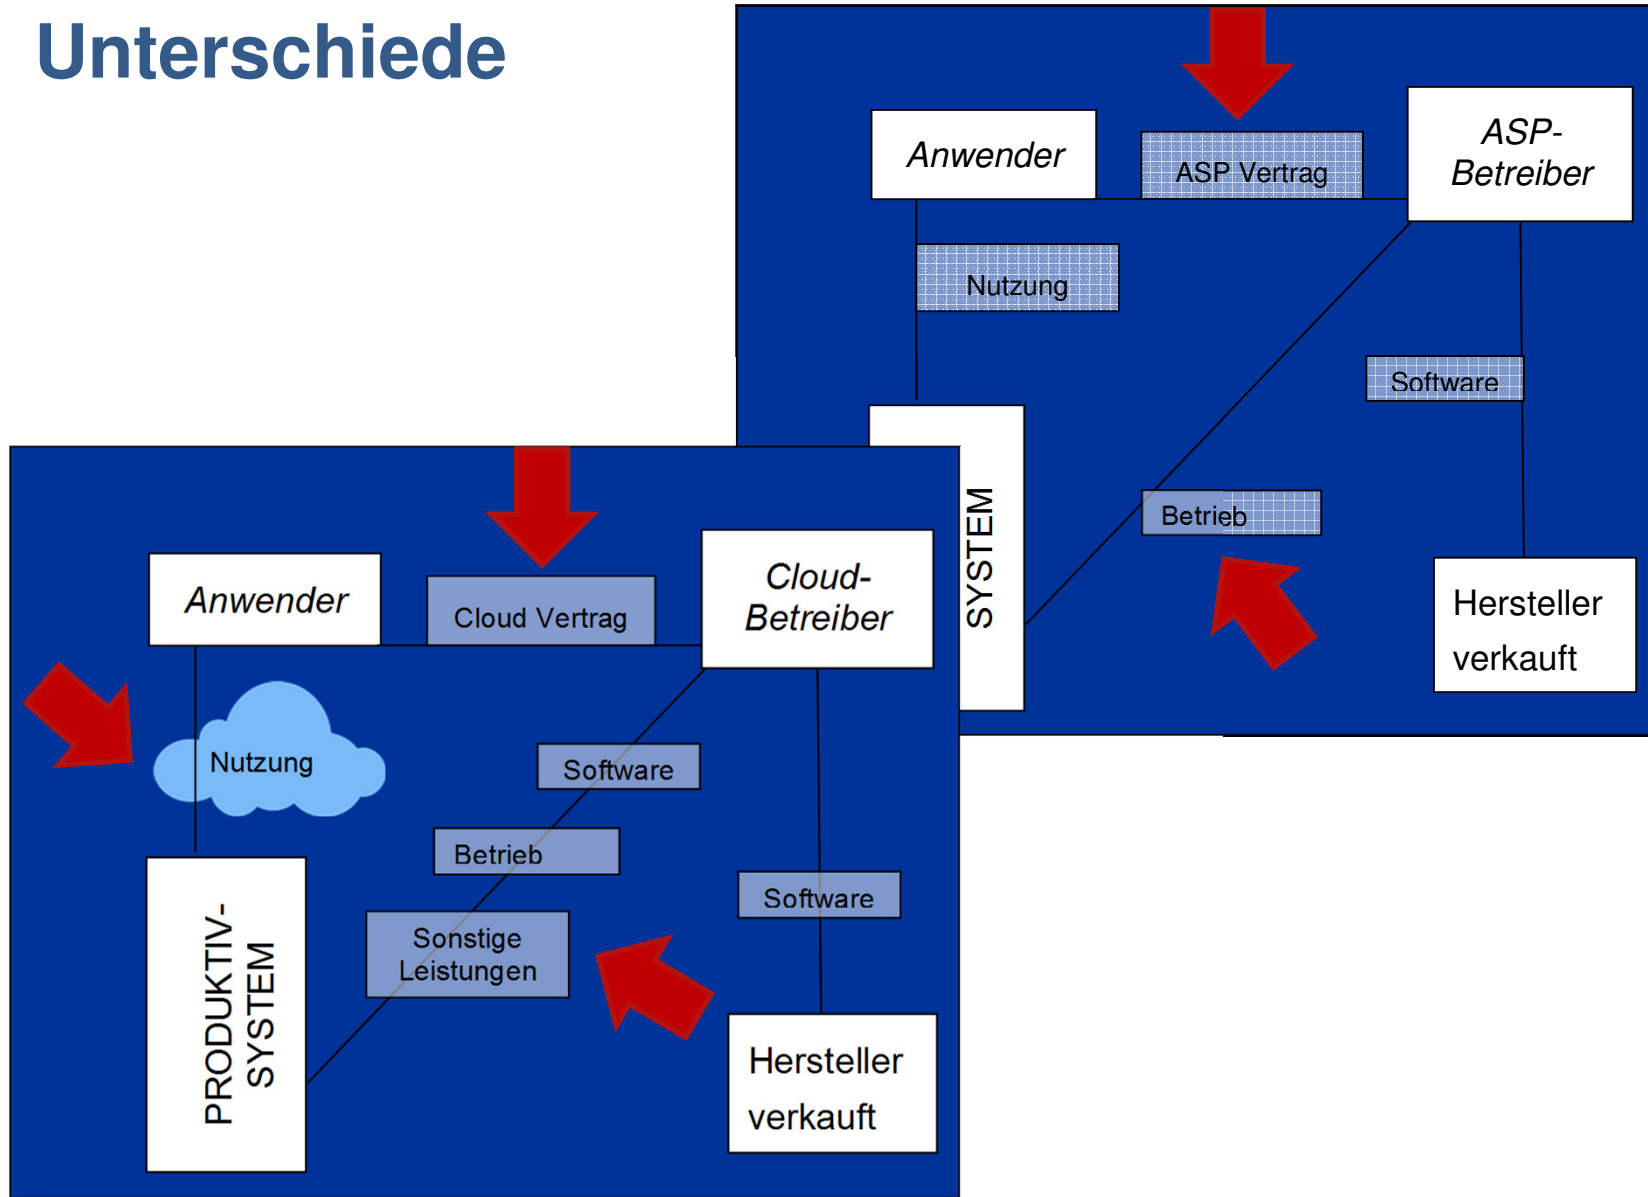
Unterschiede

Anwender

ASP Vertrag

ASP-Betreiber

Nutzung

Software

SYSTEM

Betrieb

Hersteller verkauft

Anwender

Cloud Vertrag

Cloud-Betreiber

Nutzung

Software

Betrieb

Software

Sonstige Leistungen

PRODUKTIV-SYSTEM

Hersteller verkauft